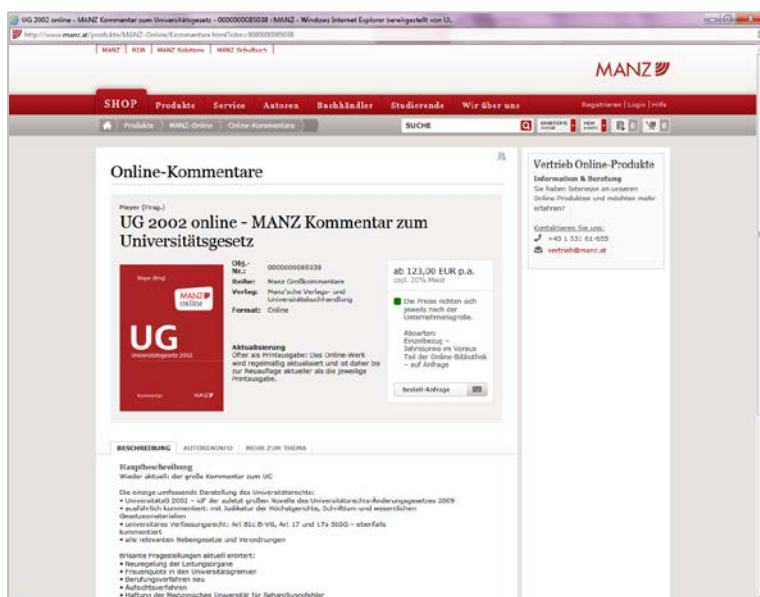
UG 2002 online - MANZ Kommentar zum Universitätsgesetz - 0000000085038 - MANZ - Windows Internet Explorer bereitgestellt von UL

http://www.manz.at/produkte/MANZ-Online/Kommentare.html?obn=0000000085038

MANZ | RDB | MANZ Solutions | MANZ Schulbuch

MANZ

SHOP Produkte Service Autoren Buchhändler Studierende Wir über uns

Registrieren | Login | Hilfe

Produkte MANZ-Online Online-Kommentare

SUCHE

Online-Kommentare

Mayer (Hrsg.)

UG 2002 online - MANZ Kommentar zum Universitätsgesetz

Mayer (Hrsg)

MANZ online

UG

Universitätsgesetz 2002

Kommentar

MANZ

Obj.-Nr.: 0000000085038

Reihe: Manz Großkommentare

Verlag: Manz'sche Verlags- und Universitätsbuchhandlung

Format: Online

Aktualisierung

Öfter als Printausgabe: Das Online-Werk wird regelmäßig aktualisiert und ist daher bis zur Neuauflage aktueller als die jeweilige Printausgabe.

ab 123,00 EUR p.a.

zzgl. 20% Mwst

Die Preise richten sich jeweils nach der Unternehmensgröße.

Aboarten:
Einzelbezug - Jahrespreis im Voraus
Teil der Online-Bibliothek - auf Anfrage

Bestell-Anfrage

Vertrieb Online-Produkte

Information & Beratung

Sie haben Interesse an unseren Online Produkten und möchten mehr erfahren?

Kontaktieren Sie uns:

+43 1 531 61-655

vertrieb@manz.at

BESCHREIBUNG AUTORENINFO MEHR ZUM THEMA

Hauptbeschreibung

Wieder aktuell: der große Kommentar zum UG

Die einzige umfassende Darstellung des Universitätsrechts:
• Universitätsgesetz 2002 – idF der zuletzt großen Novelle des Universitätsrechts-Änderungsgesetzes 2009
• ausführlich kommentiert: mit Judikatur der Höchstgerichte, Schrifttum und wesentlichen Gesetzesmaterialien
• universitäres Verfassungsrecht: Art 81c B-VG, Art 17 und 17a StGG – ebenfalls kommentiert
• alle relevanten Nebengesetze und Verordnungen

Brisante Fragestellungen aktuell erörtert:
• Neuregelung der Leitungsorgane
• Frauenquote in den Universitätsgremien
• Berufungsverfahren neu
• Aufsichtsverfahren
• Haftung der Medizinischen Universität für Behandlungsfehler